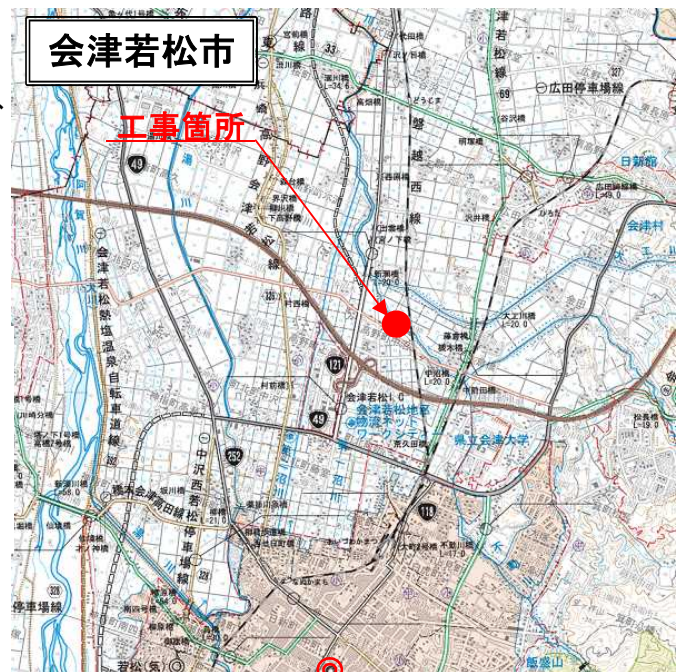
会津若松市

工事箇所

広田停車場線

磐越西線

会津若松熱塩温泉自転車道線

会津坂下高野会津若松線

会津若松I.C

会津若松地区物流ネットワーク

県立会津大学

中沢西若松停車場線

会津若松

日新館

会津村

49

121

252

118

飯盛山